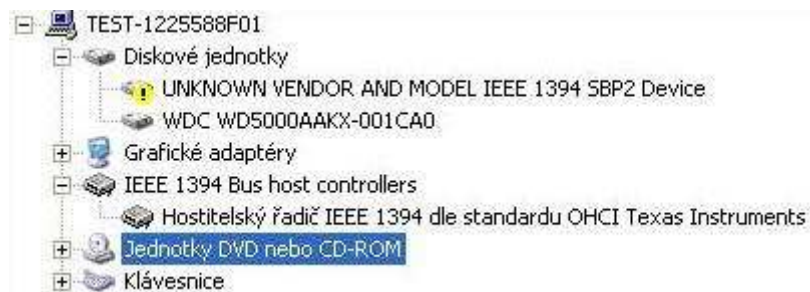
TEST-1225588F01
Diskové jednotky
UNKNOWN VENDOR AND MODEL IEEE 1394 SBP2 Device
WDC WD5000AAKX-001CA0
Grafické adaptéry
IEEE 1394 Bus host controllers
Hostitelský řadič IEEE 1394 dle standardu OHCI Texas Instruments
Jednotky DVD nebo CD-ROM
Klávesnice